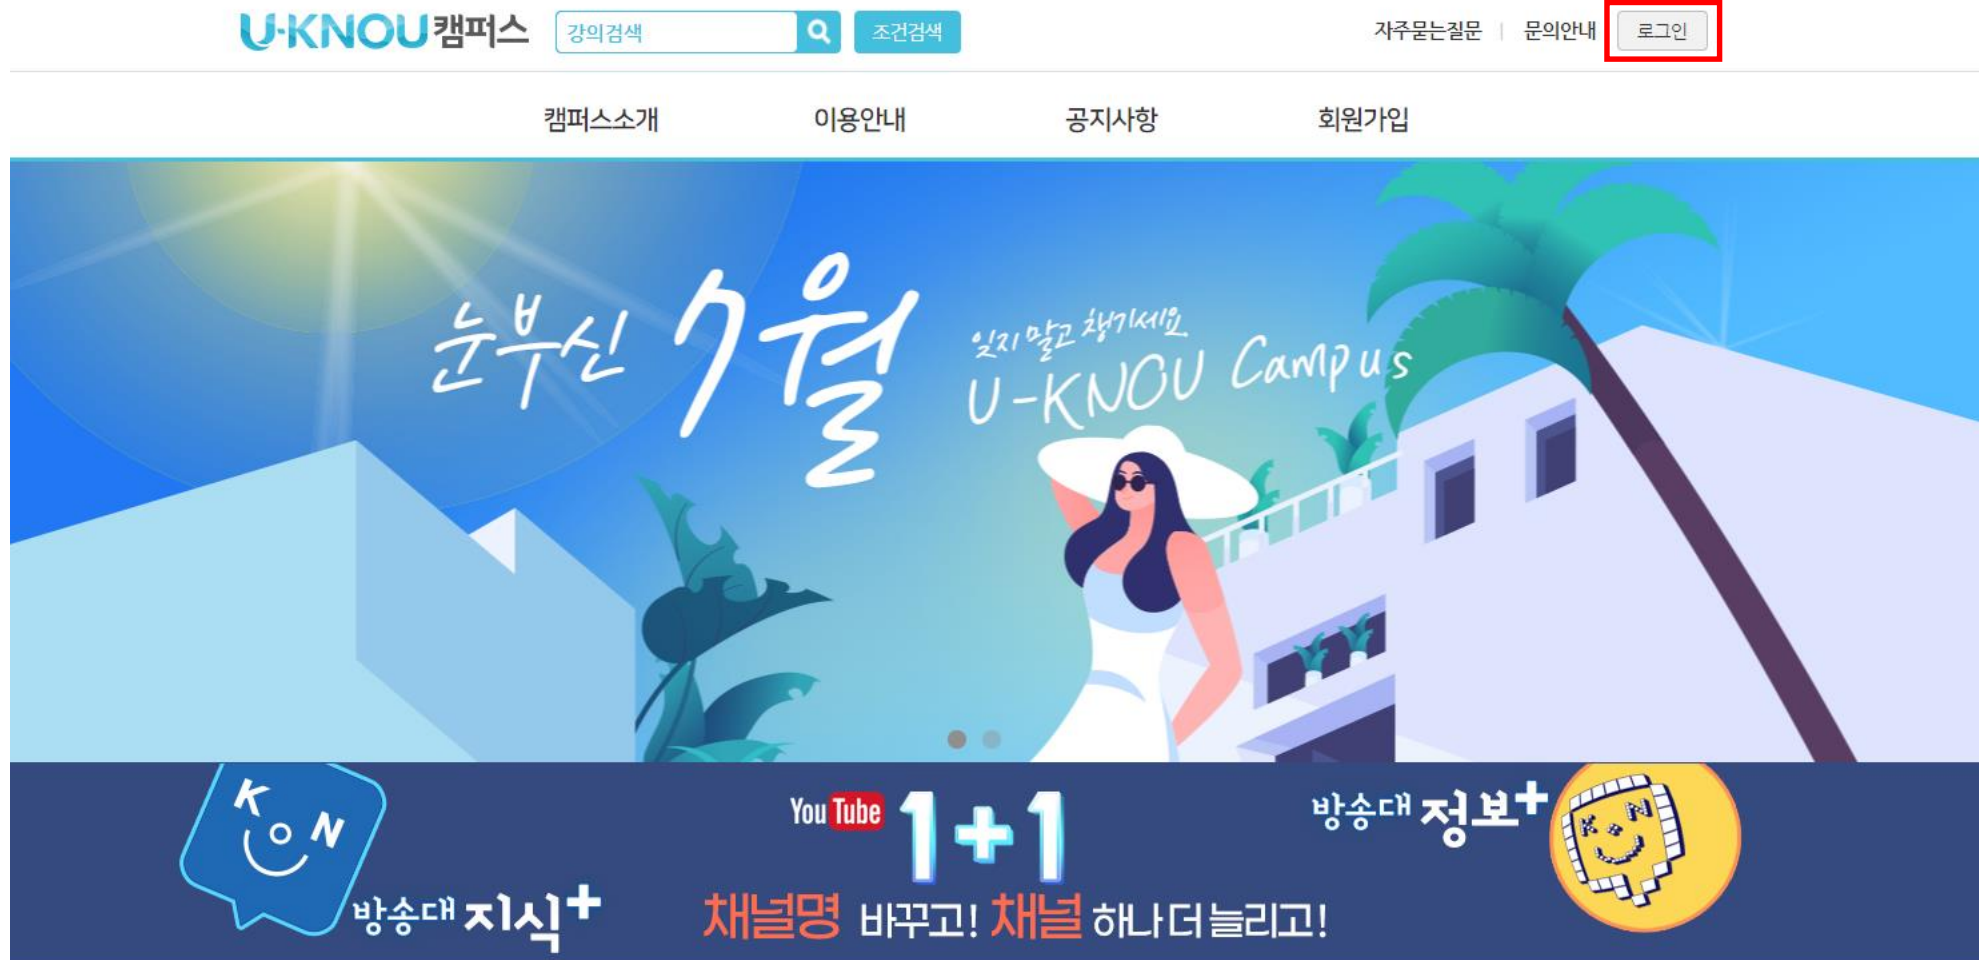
U-KNOU캠퍼스 강의검색 조건검색 자주묻는질문 | 문의안내 로그인

캠퍼스소개 이용안내 공지사항 회원가입

눈부신 7월

잊지 말고 챙기세요
U-KNOU Campus

KON
방송대 지식+

YouTube 1+1
채널명 바꾸고! 채널 하나 더 늘리고!

방송대 정보+
KON